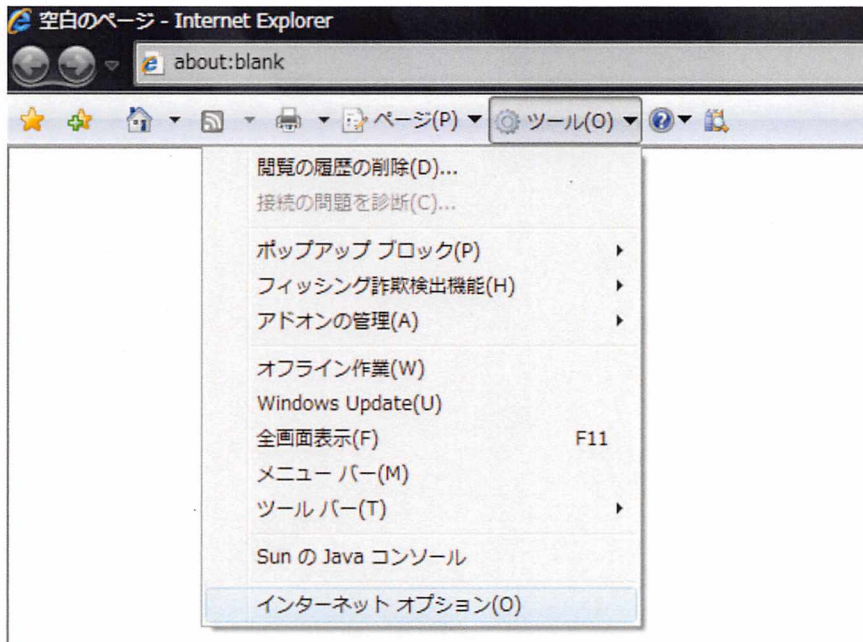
空白のページ - Internet Explorer

about:blank

ページ(P) ▼ ツール(O) ▼

閲覧の履歴の削除(D)...
接続の問題を診断(C)...

ポップアップ ブロック(P)
フィッシング詐欺検出機能(H)
アドオンの管理(A)

オフライン作業(W)
Windows Update(U)
全画面表示(F) F11
メニュー バー(M)
ツール バー(T)

Sun の Java コンソール

インターネット オプション(O)